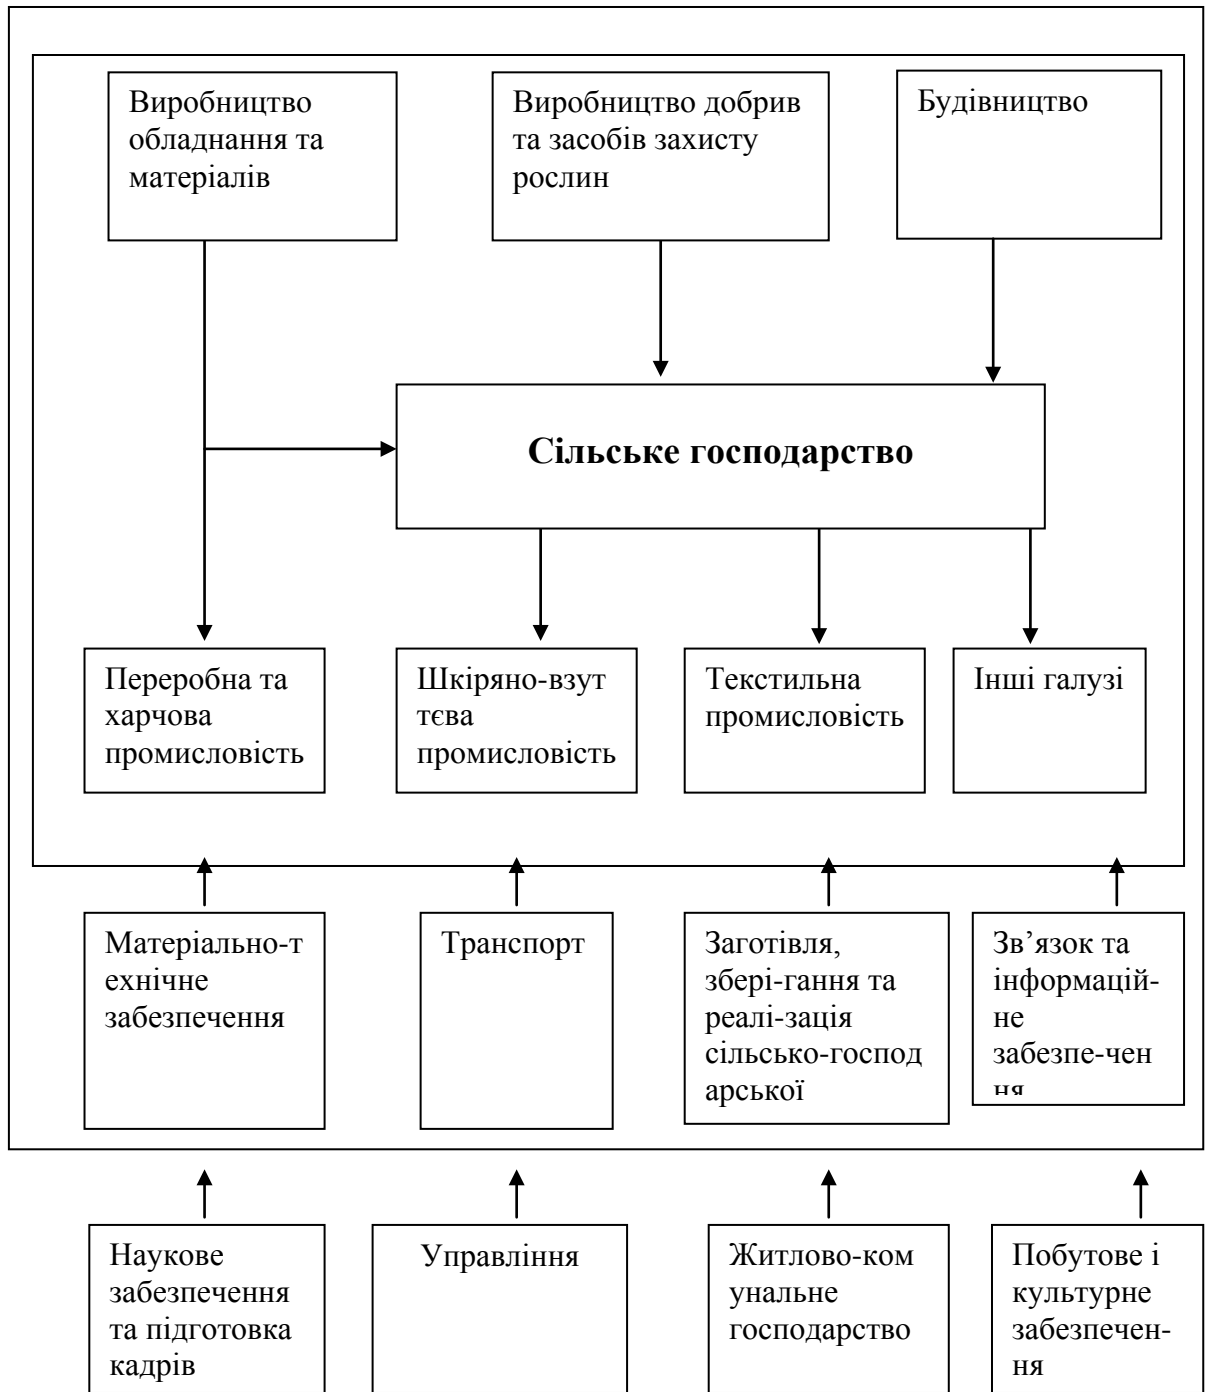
Виробництво обладнання та матеріалів

Виробництво добрив та засобів захисту рослин

Будівництво

**Сільське господарство**

Переробна та харчова промисловість

Шкіряно-взуттєва промисловість

Текстильна промисловість

Інші галузі

Матеріально-технічне забезпечення

Транспорт

Заготівля, збері-гання та реалі-зація сільсько-господарської

Зв'язок та інформацій-не забезпе-чен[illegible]

Наукове забезпечення та підготовка кадрів

Управління

Житлово-комунальне господарство

Побутове і культурне забезпечен-ня